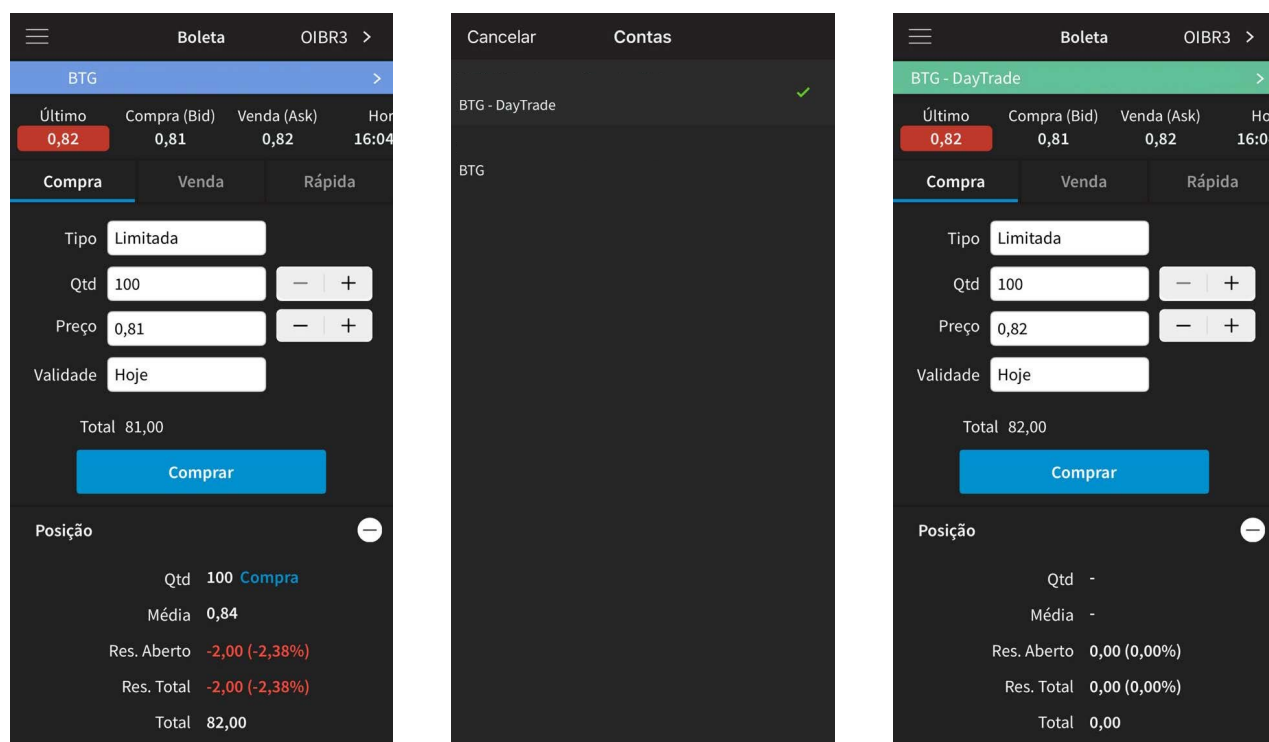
Boleta OIBR3 >

BTG >

| Último | Compra (Bid) | Venda (Ask) | Hor |
|---|---|---|---|
| 0,82 | 0,81 | 0,82 | 16:04 |

Compra Venda Rápida

Tipo Limitada

Qtd 100 − +

Preço 0,81 − +

Validade Hoje

Total 81,00

Comprar

Posição

Qtd 100 Compra

Média 0,84

Res. Aberto -2,00 (-2,38%)

Res. Total -2,00 (-2,38%)

Total 82,00

Cancelar Contas

BTG - DayTrade ✓

BTG

Boleta OIBR3 >

BTG - DayTrade >

| Último | Compra (Bid) | Venda (Ask) | Ho |
|---|---|---|---|
| 0,82 | 0,81 | 0,82 | 16:0 |

Compra Venda Rápida

Tipo Limitada

Qtd 100 − +

Preço 0,82 − +

Validade Hoje

Total 82,00

Comprar

Posição

Qtd -

Média -

Res. Aberto 0,00 (0,00%)

Res. Total 0,00 (0,00%)

Total 0,00